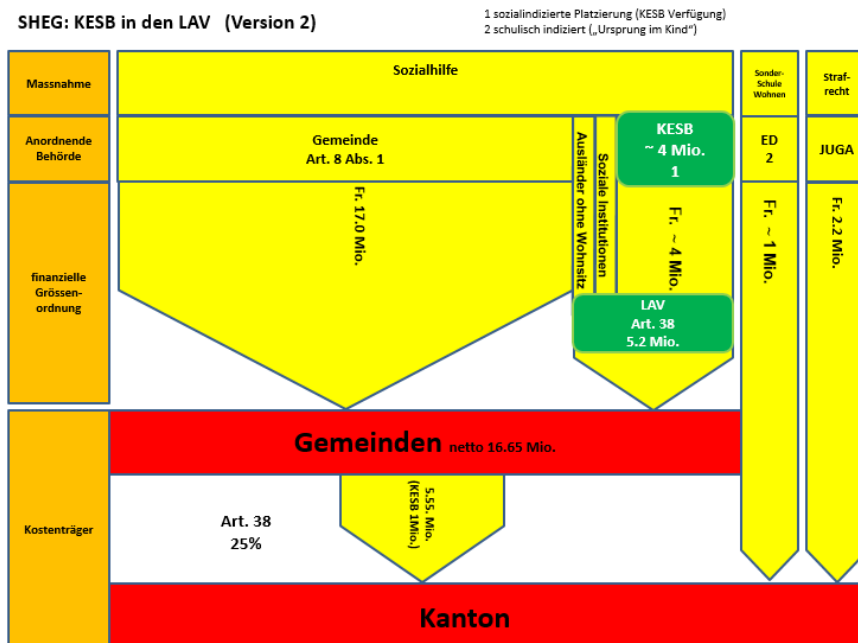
SHEG: KESB in den LAV (Version 2)

1 sozialindizierte Platzierung (KESB Verfügung)
2 schulisch indiziert („Ursprung im Kind“)

Massnahme

Sozialhilfe

Sonder-Schule Wohnen

Straf-recht

Anordnende Behörde

Gemeinde
Art. 8 Abs. 1

Ausländer ohne Wohnsitz

Soziale Institutionen

KESB
~ 4 Mio.
1

ED
2

JUGA

finanzielle Grössen-ordnung

Fr. 17.0 Mio.

Fr. ~ 4 Mio.

Fr. ~ 1 Mio.

Fr. 2.2 Mio.

LAV
Art. 38
5.2 Mio.

Kostenträger

Gemeinden netto 16.65 Mio.

Art. 38
25%

5.55. Mio.
(KESB 1Mio.)

Kanton